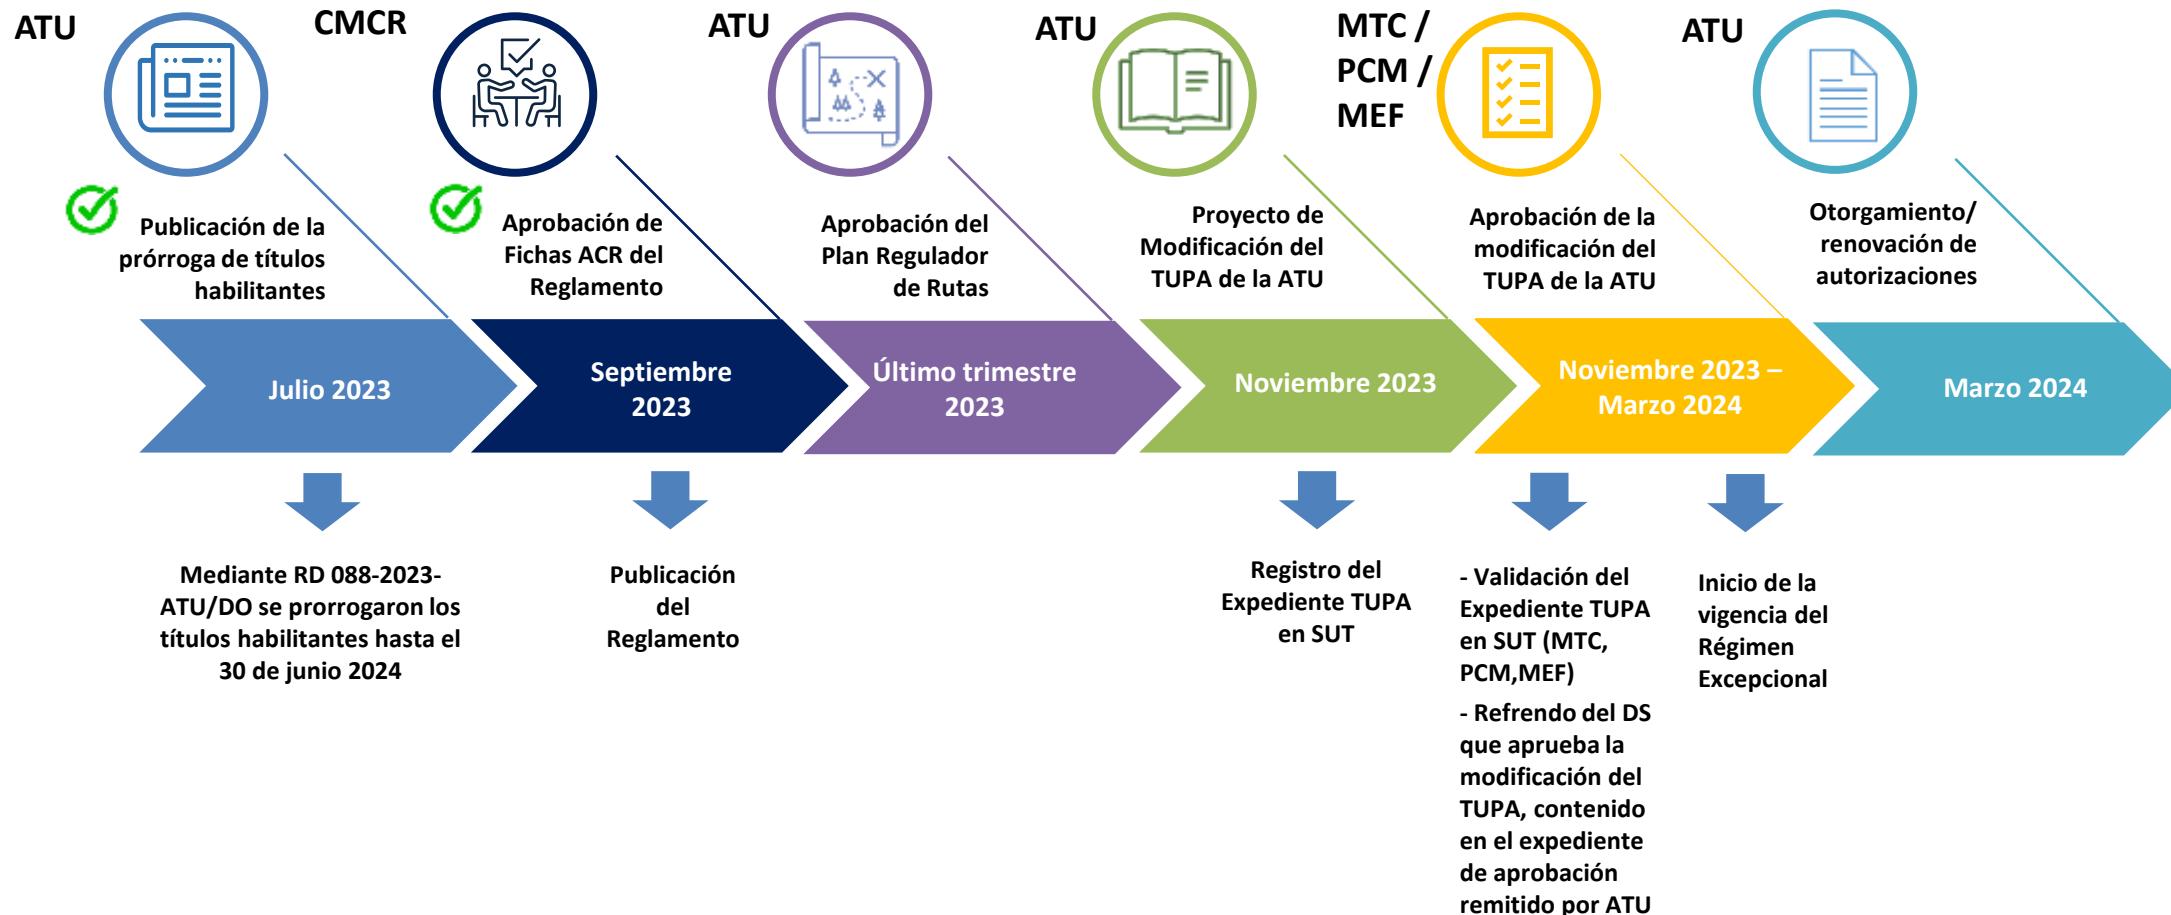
ATU

Publicación de la prórroga de títulos habilitantes

Julio 2023

Mediante RD 088-2023-ATU/DO se prorrogaron los títulos habilitantes hasta el 30 de junio 2024

CMCR

Aprobación de Fichas ACR del Reglamento

Septiembre 2023

Publicación del Reglamento

ATU

Aprobación del Plan Regulador de Rutas

Último trimestre 2023

ATU

Proyecto de Modificación del TUPA de la ATU

Noviembre 2023

Registro del Expediente TUPA en SUT

MTC / PCM / MEF

Aprobación de la modificación del TUPA de la ATU

Noviembre 2023 – Marzo 2024

- Validación del Expediente TUPA en SUT (MTC, PCM,MEF)

- Refrendo del DS que aprueba la modificación del TUPA, contenido en el expediente de aprobación remitido por ATU

ATU

Otorgamiento/ renovación de autorizaciones

Marzo 2024

Inicio de la vigencia del Régimen Excepcional